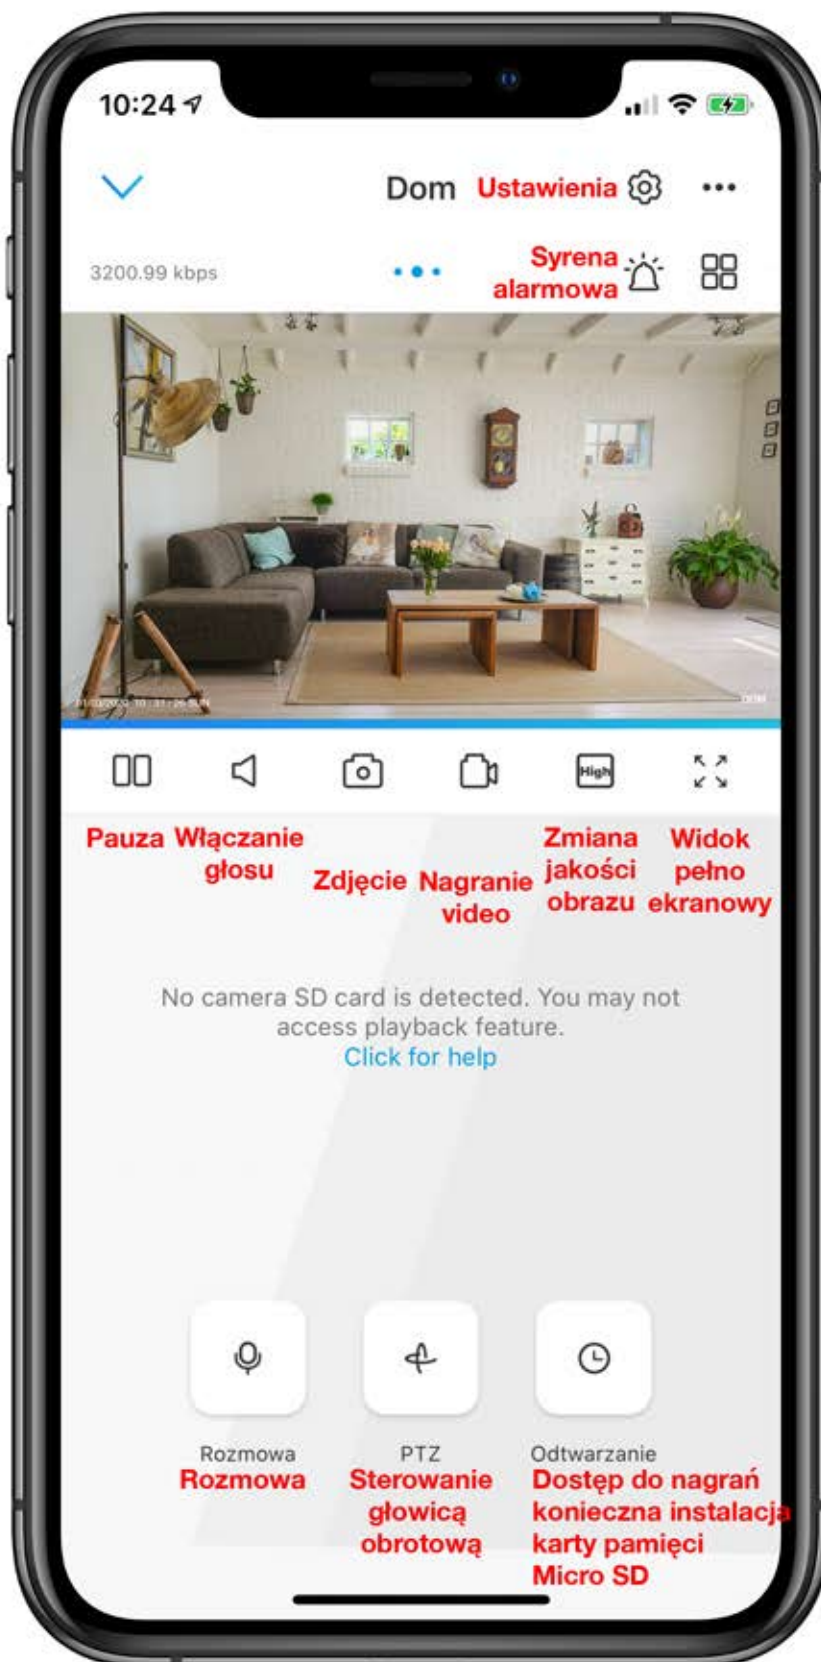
10:24

Dom Ustawienia

3200.99 kbps

Syrena alarmowa

High

Pauza Włączanie głosu Zdjęcie Nagranie video Zmiana jakości obrazu Widok pełno ekranowy

No camera SD card is detected. You may not access playback feature.
Click for help

Rozmowa
Rozmowa

PTZ
Sterowanie głowicą obrotową

Odtwarzanie
Dostęp do nagrań konieczna instalacja karty pamięci Micro SD